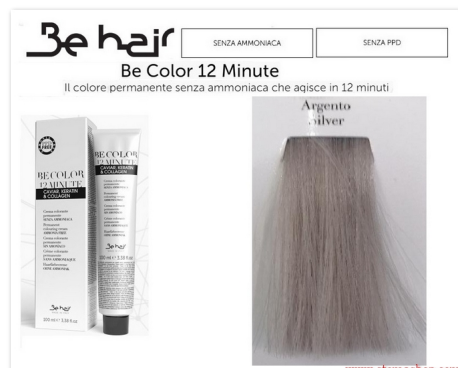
Be hair

SENZA AMMONIACA

SENZA PPD

Be Color 12 Minute

Il colore permanente senza ammoniaca che agisce in 12 minuti

BE COLOR 12 MINUTE
CAVIAR KERATIN & COLLAGEN

BE COLOR 12 MINUTE
CAVIAR KERATIN & COLLAGEN

Be hair

Argento
Silver

www.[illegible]